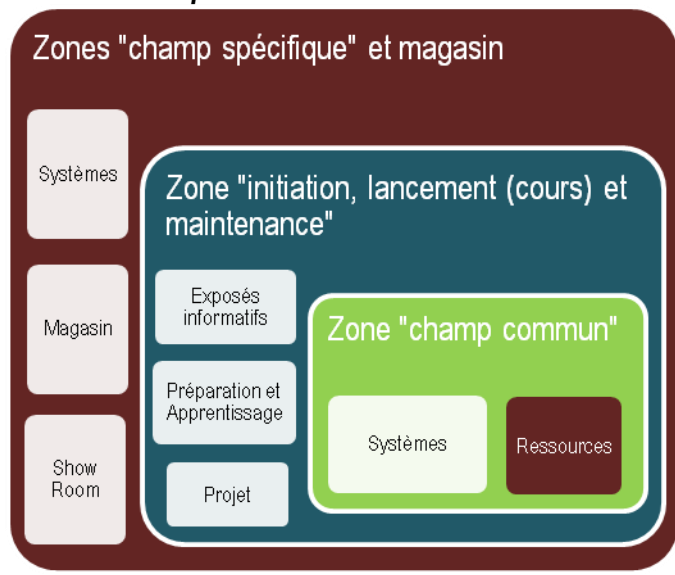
Zones "champ spécifique" et magasin

Systèmes

Magasin

Show Room

Zone "initiation, lancement (cours) et maintenance"

Exposés informatifs

Préparation et Apprentissage

Projet

Zone "champ commun"

Systèmes

Ressources